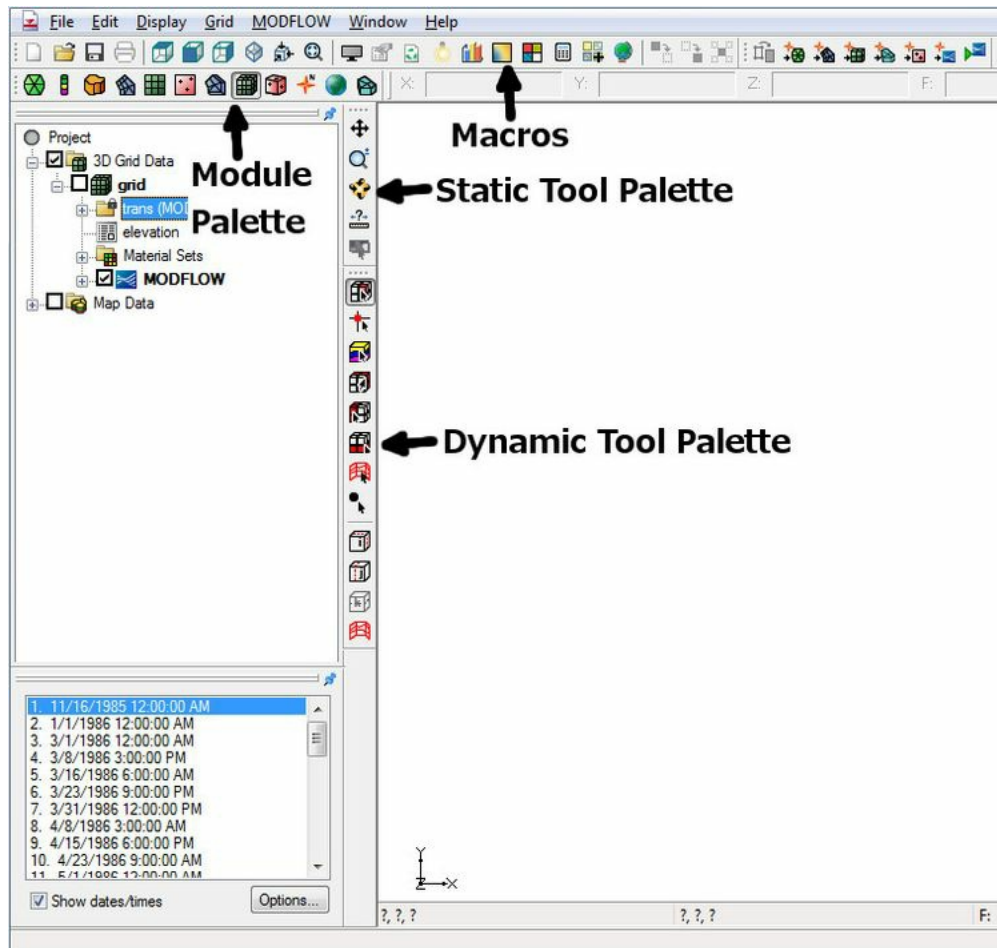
File Edit Display Grid MODFLOW Window Help

X: Y: Z: F:

Macros

Module Palette

Static Tool Palette

Dynamic Tool Palette

Project
3D Grid Data
grid
trans (MOI
elevation
Material Sets
MODFLOW
Map Data

1. 11/16/1985 12:00:00 AM
2. 1/1/1986 12:00:00 AM
3. 3/1/1986 12:00:00 AM
4. 3/8/1986 3:00:00 PM
5. 3/16/1986 6:00:00 AM
6. 3/23/1986 9:00:00 PM
7. 3/31/1986 12:00:00 PM
8. 4/8/1986 3:00:00 AM
9. 4/15/1986 6:00:00 PM
10. 4/23/1986 9:00:00 AM
11. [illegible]

Show dates/times
Options...

Y
Z X

?, ?, ?
?, ?, ?
F: